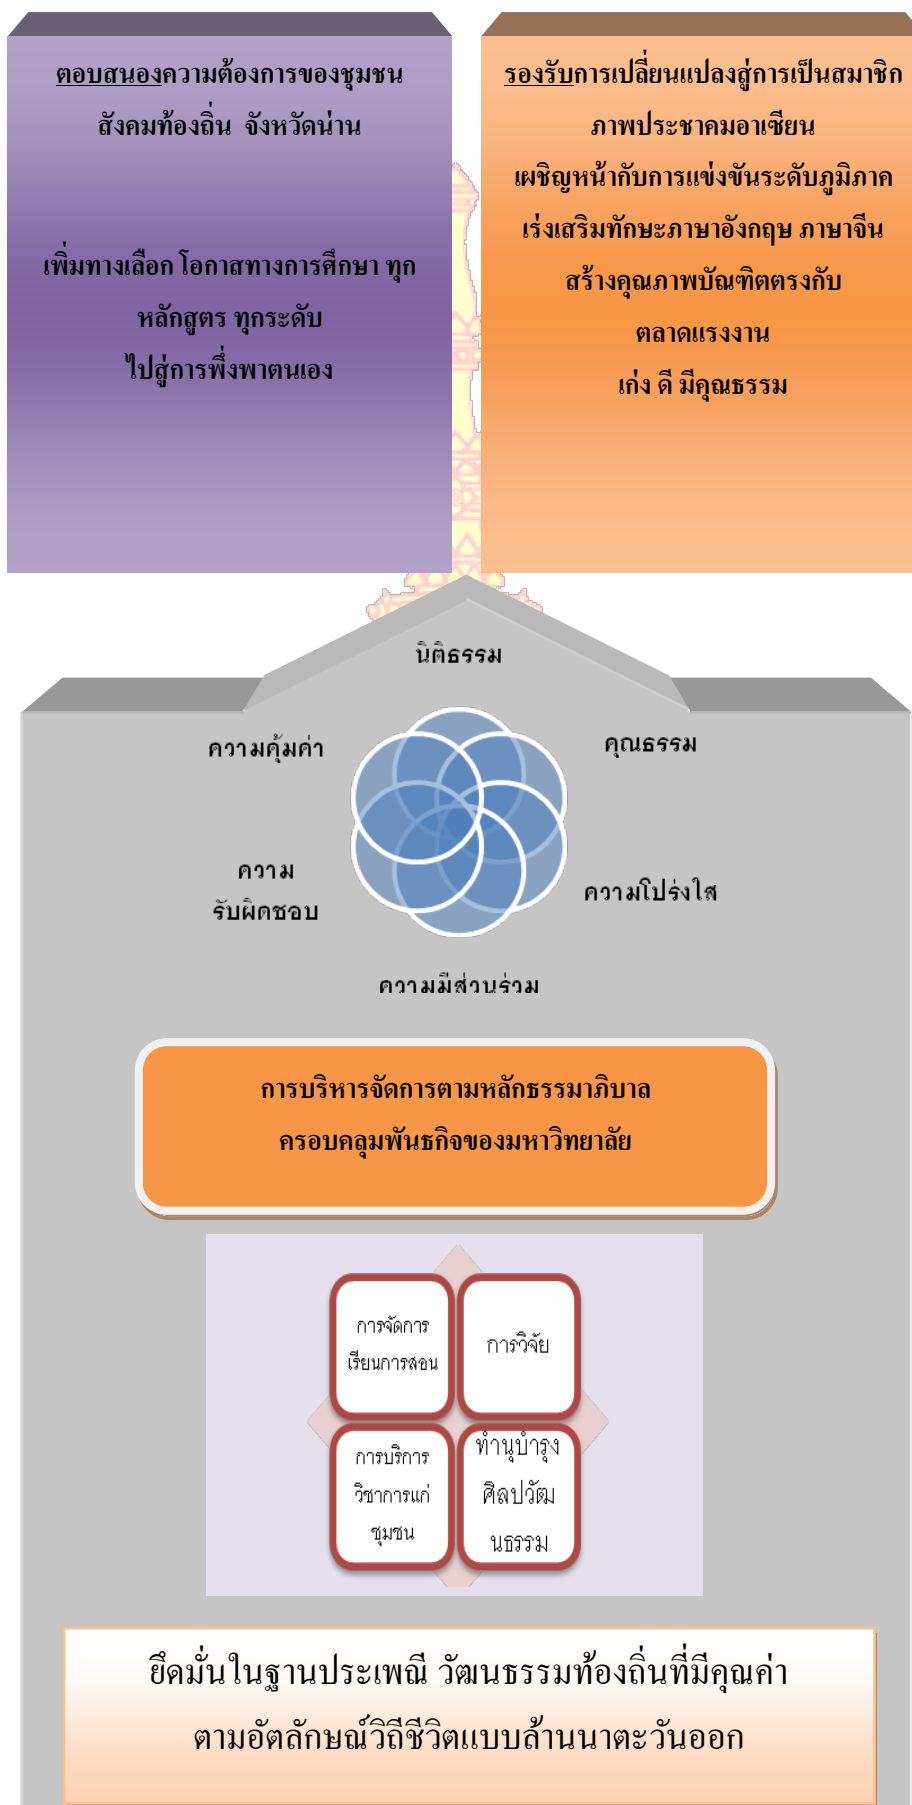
ตอบสนองความต้องการของชุมชน สังคมท้องถิ่น จังหวัดน่าน

เพิ่มทางเลือก โอกาสทางการศึกษา ทุกหลักสูตร ทุกระดับ ไปสู่การพึ่งพาตนเอง

รองรับการเปลี่ยนแปลงสู่การเป็นสมาชิกภาพประชาคมอาเซียน
เผชิญหน้ากับการแข่งขันระดับภูมิภาค
เร่งเสริมทักษะภาษาอังกฤษ ภาษาจีน
สร้างคุณภาพบัณฑิตตรงกับตลาดแรงงาน
เก่ง ดี มีคุณธรรม

นิติธรรม

ความคุ้มค่า

คุณธรรม

ความรับผิดชอบ

ความโปร่งใส

ความมีส่วนร่วม

การบริหารจัดการตามหลักธรรมาภิบาล
ครอบคลุมพันธกิจของมหาวิทยาลัย

การจัดการเรียนการสอน

การวิจัย

การบริการวิชาการแก่ชุมชน

ทำนุบำรุงศิลปวัฒนธรรม

ยึดมั่นในฐานประเพณี วัฒนธรรมท้องถิ่นที่มีคุณค่า
ตามอัตลักษณ์วิถีชีวิตแบบล้านนาตะวันออก